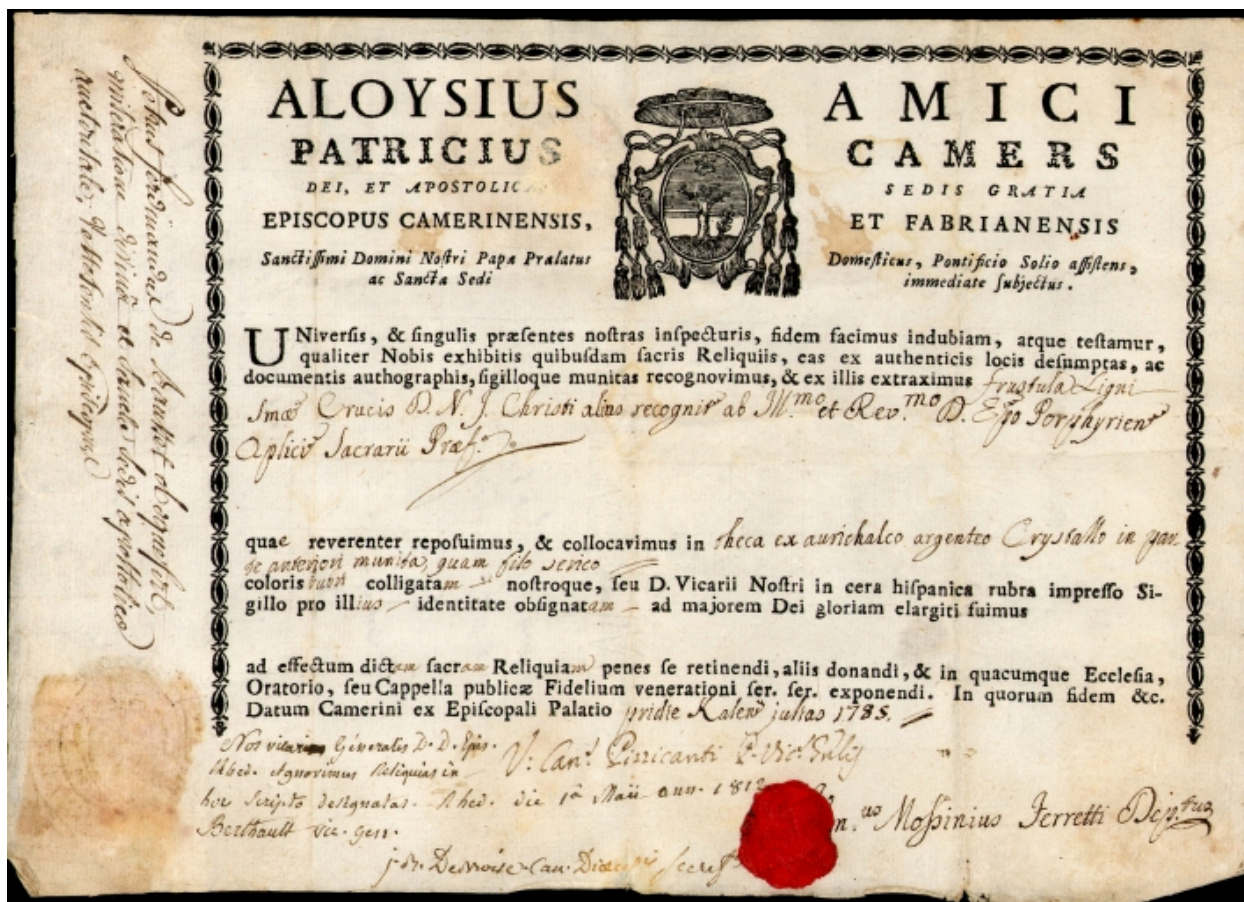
ALOYSIUS AMICI
PATRICIUS CAMERS
DEI, ET APOSTOLICÆ SEDIS GRATIA
EPISCOPUS CAMERINENSIS, ET FABRIANENSIS
Sanctissimi Domini Nostri Papæ Prælatus Domesticus, Pontificio Solio assistens, ac Sanctæ Sedi immediate subjectus.

UNiversis, & singulis præsentes nostras inspecturis, fidem facimus indubiam, atque testamur, qualiter Nobis exhibitis quibusdam sacris Reliquiis, eas ex authenticis locis desumptas, ac documentis authographis, sigilloque munitas recognovimus, & ex illis extraximus frustula Ligni Smæ Crucis D. N. J. Christi alias recognit. ab Illmo et Revmo D. Epo Porphyrien. Aplici Sacrarii Præf.

quae reverenter reposuimus, & collocavimus in theca ex aurichalco argenteo Cryssallo in par. te anteriori munita, quam filo serico coloris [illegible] colligatam nostroque, seu D. Vicarii Nostri in cera hispanica rubra impresso Sigillo pro illius identitate obsignatam ad majorem Dei gloriam elargiti fuimus

ad effectum dictæ sacræ Reliquiam penes se retinendi, aliis donandi, & in quacumque Ecclesia, Oratorio, seu Cappella publicæ Fidelium venerationi ser. ser. exponendi. In quorum fidem &c. Datum Camerini ex Episcopali Palatio pridie Kalen. julias 1785.

V. Can. Pisicanti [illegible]
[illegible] Mosinius Ferretti Dep.

Nos vicarius Generalis D. D. Epis. Ambiani agnovimus Reliquias in hoc Scripto designatas. Ambiani die 1a Maii ann. 1812
Berthault vic. gen.
J. Dr. Desmoise Can. Diæc. Secret.

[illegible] Ferdinandus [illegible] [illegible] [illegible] visitatione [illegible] et claudo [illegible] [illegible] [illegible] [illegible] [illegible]